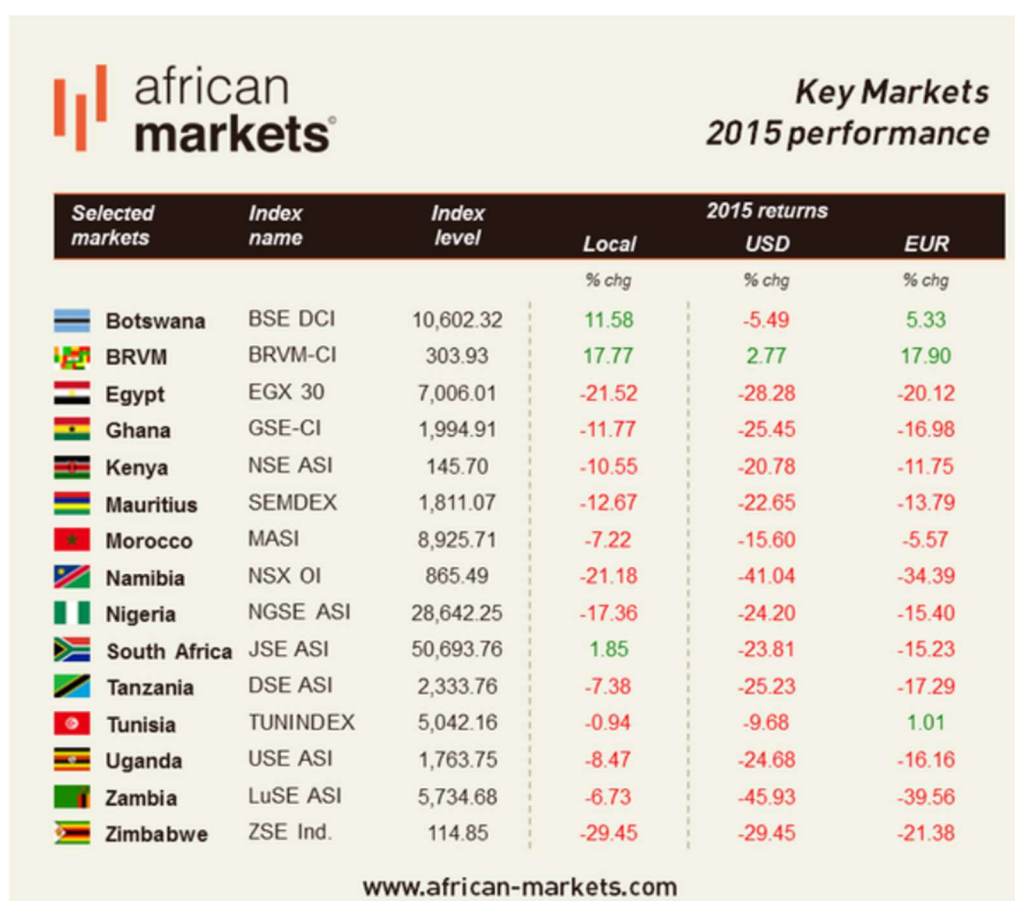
african markets®

Key Markets
2015 performance

| Selected markets | Index name | Index level | 2015 returns Local | USD | EUR |
|---|---|---|---|---|---|
| | | | % chg | % chg | % chg |
| Botswana | BSE DCI | 10,602.32 | 11.58 | -5.49 | 5.33 |
| BRVM | BRVM-CI | 303.93 | 17.77 | 2.77 | 17.90 |
| Egypt | EGX 30 | 7,006.01 | -21.52 | -28.28 | -20.12 |
| Ghana | GSE-CI | 1,994.91 | -11.77 | -25.45 | -16.98 |
| Kenya | NSE ASI | 145.70 | -10.55 | -20.78 | -11.75 |
| Mauritius | SEMDEX | 1,811.07 | -12.67 | -22.65 | -13.79 |
| Morocco | MASI | 8,925.71 | -7.22 | -15.60 | -5.57 |
| Namibia | NSX OI | 865.49 | -21.18 | -41.04 | -34.39 |
| Nigeria | NGSE ASI | 28,642.25 | -17.36 | -24.20 | -15.40 |
| South Africa | JSE ASI | 50,693.76 | 1.85 | -23.81 | -15.23 |
| Tanzania | DSE ASI | 2,333.76 | -7.38 | -25.23 | -17.29 |
| Tunisia | TUNINDEX | 5,042.16 | -0.94 | -9.68 | 1.01 |
| Uganda | USE ASI | 1,763.75 | -8.47 | -24.68 | -16.16 |
| Zambia | LuSE ASI | 5,734.68 | -6.73 | -45.93 | -39.56 |
| Zimbabwe | ZSE Ind. | 114.85 | -29.45 | -29.45 | -21.38 |

www.african-markets.com